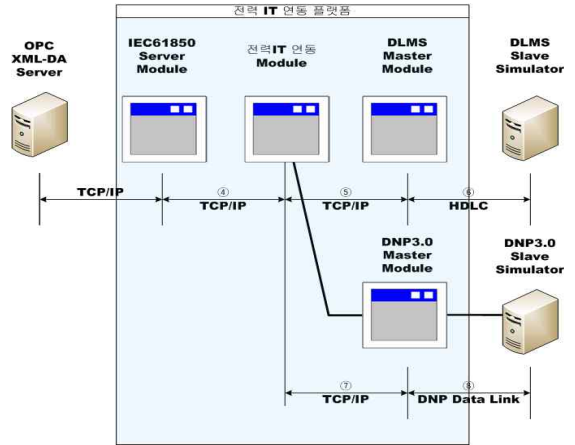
전력 IT 연동 플랫폼

OPC XML-DA Server

IEC61850 Server Module

전력IT 연동 Module

DLMS Master Module

DLMS Slave Simulator

TCP/IP

④ TCP/IP

⑤ TCP/IP

⑥ HDLC

DNP3.0 Master Module

DNP3.0 Slave Simulator

⑦ TCP/IP

⑧ DNP Data Link